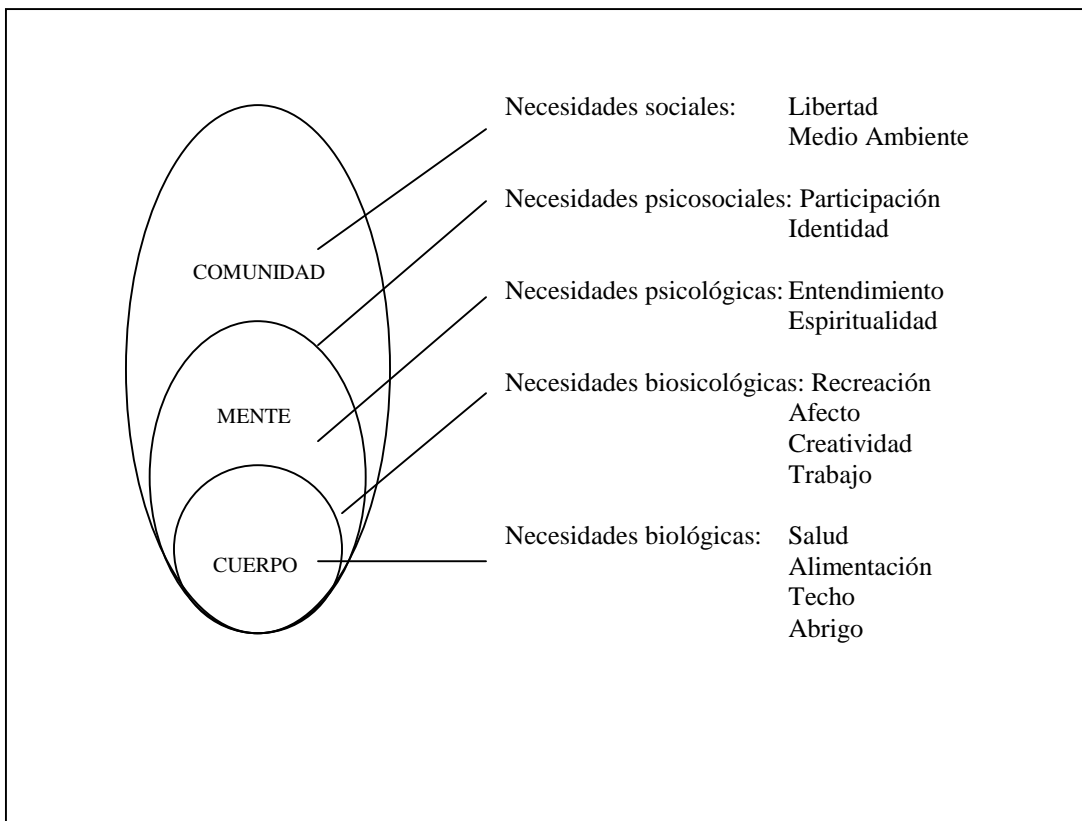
COMUNIDAD

MENTE

CUERPO

Necesidades sociales: Libertad
Medio Ambiente

Necesidades psicosociales: Participación
Identidad

Necesidades psicológicas: Entendimiento
Espiritualidad

Necesidades biosicológicas: Recreación
Afecto
Creatividad
Trabajo

Necesidades biológicas: Salud
Alimentación
Techo
Abrigo